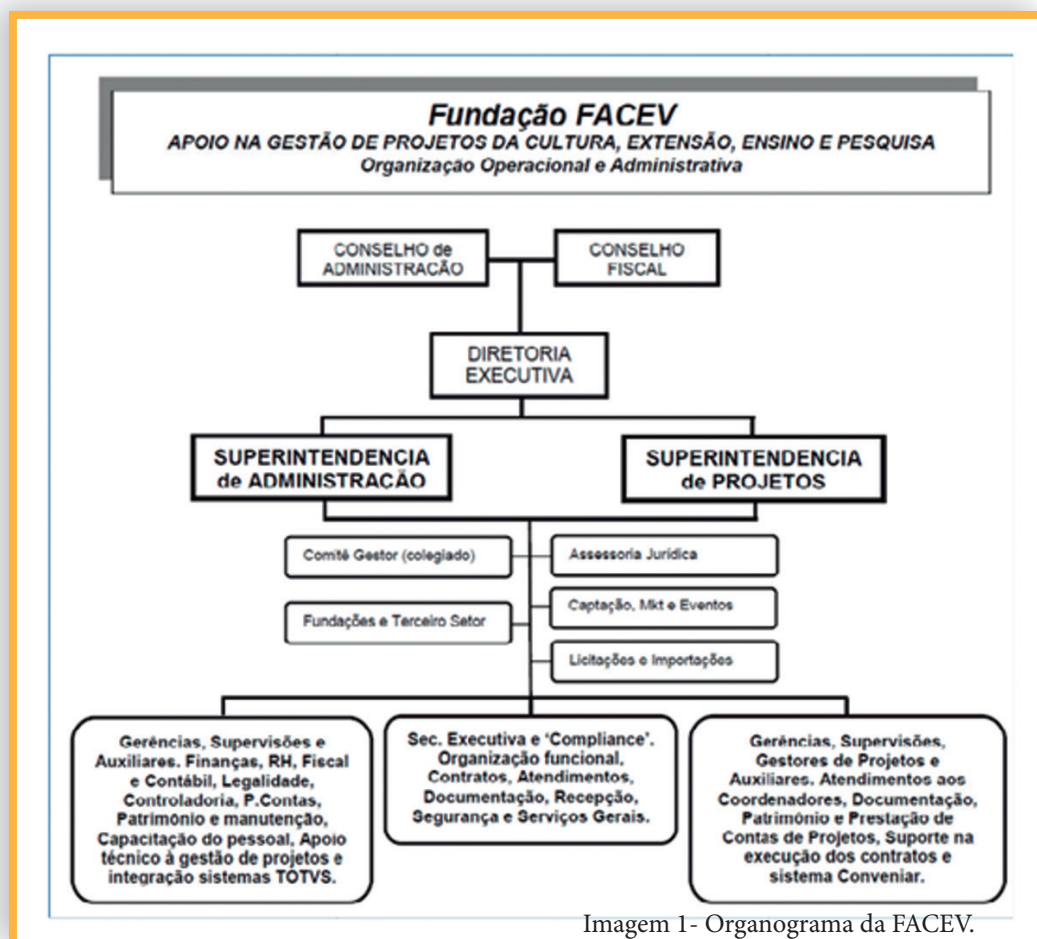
Fundação FACEV
APOIO NA GESTÃO DE PROJETOS DA CULTURA, EXTENSÃO, ENSINO E PESQUISA
Organização Operacional e Administrativa

CONSELHO de ADMINISTRACÃO

CONSELHO FISCAL

DIRETORIA EXECUTIVA

SUPERINTENDENCIA de ADMINISTRAÇÃO

SUPERINTENDENCIA de PROJETOS

Comitê Gestor (colegiado)

Fundações e Terceiro Setor

Assessoria Jurídica

Captação, Mkt e Eventos

Licitações e Importações

Gerências, Supervisões e Auxiliares. Finanças, RH, Fiscal e Contábil, Legalidade, Controladoria, P.Contas, Patrimônio e manutenção, Capacitação do pessoal, Apoio técnico à gestão de projetos e integração sistemas TOTVS.

Sec. Executiva e 'Compliance'. Organização funcional, Contratos, Atendimentos, Documentação, Recepção, Segurança e Serviços Gerais.

Gerências, Supervisões, Gestores de Projetos e Auxiliares. Atendimentos aos Coordenadores, Documentação, Patrimônio e Prestação de Contas de Projetos, Suporte na execução dos contratos e sistema Conveniar.

Imagem 1- Organograma da FACEV.